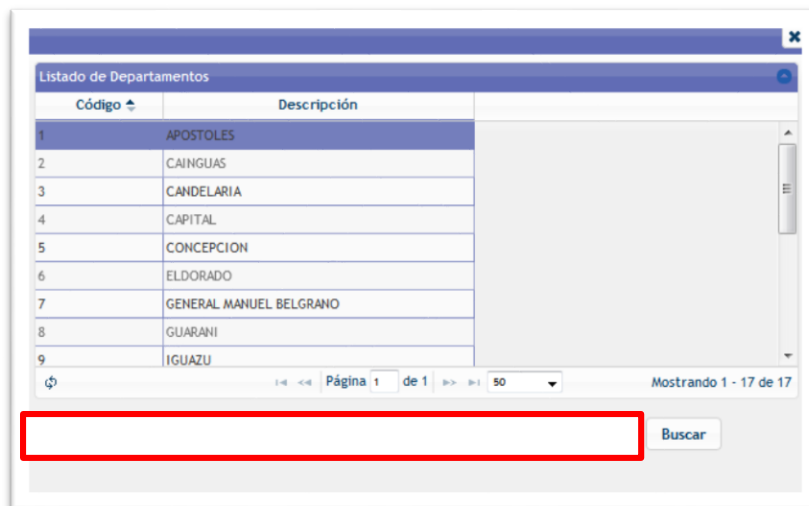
Listado de Departamentos

| Código | Descripción |
|---|---|
| 1 | APOSTOLES |
| 2 | CAINGUAS |
| 3 | CANDELARIA |
| 4 | CAPITAL |
| 5 | CONCEPCION |
| 6 | ELDORADO |
| 7 | GENERAL MANUEL BELGRANO |
| 8 | GUARANI |
| 9 | IGUAZU |

Página 1 de 1 50

Mostrando 1 - 17 de 17

Buscar